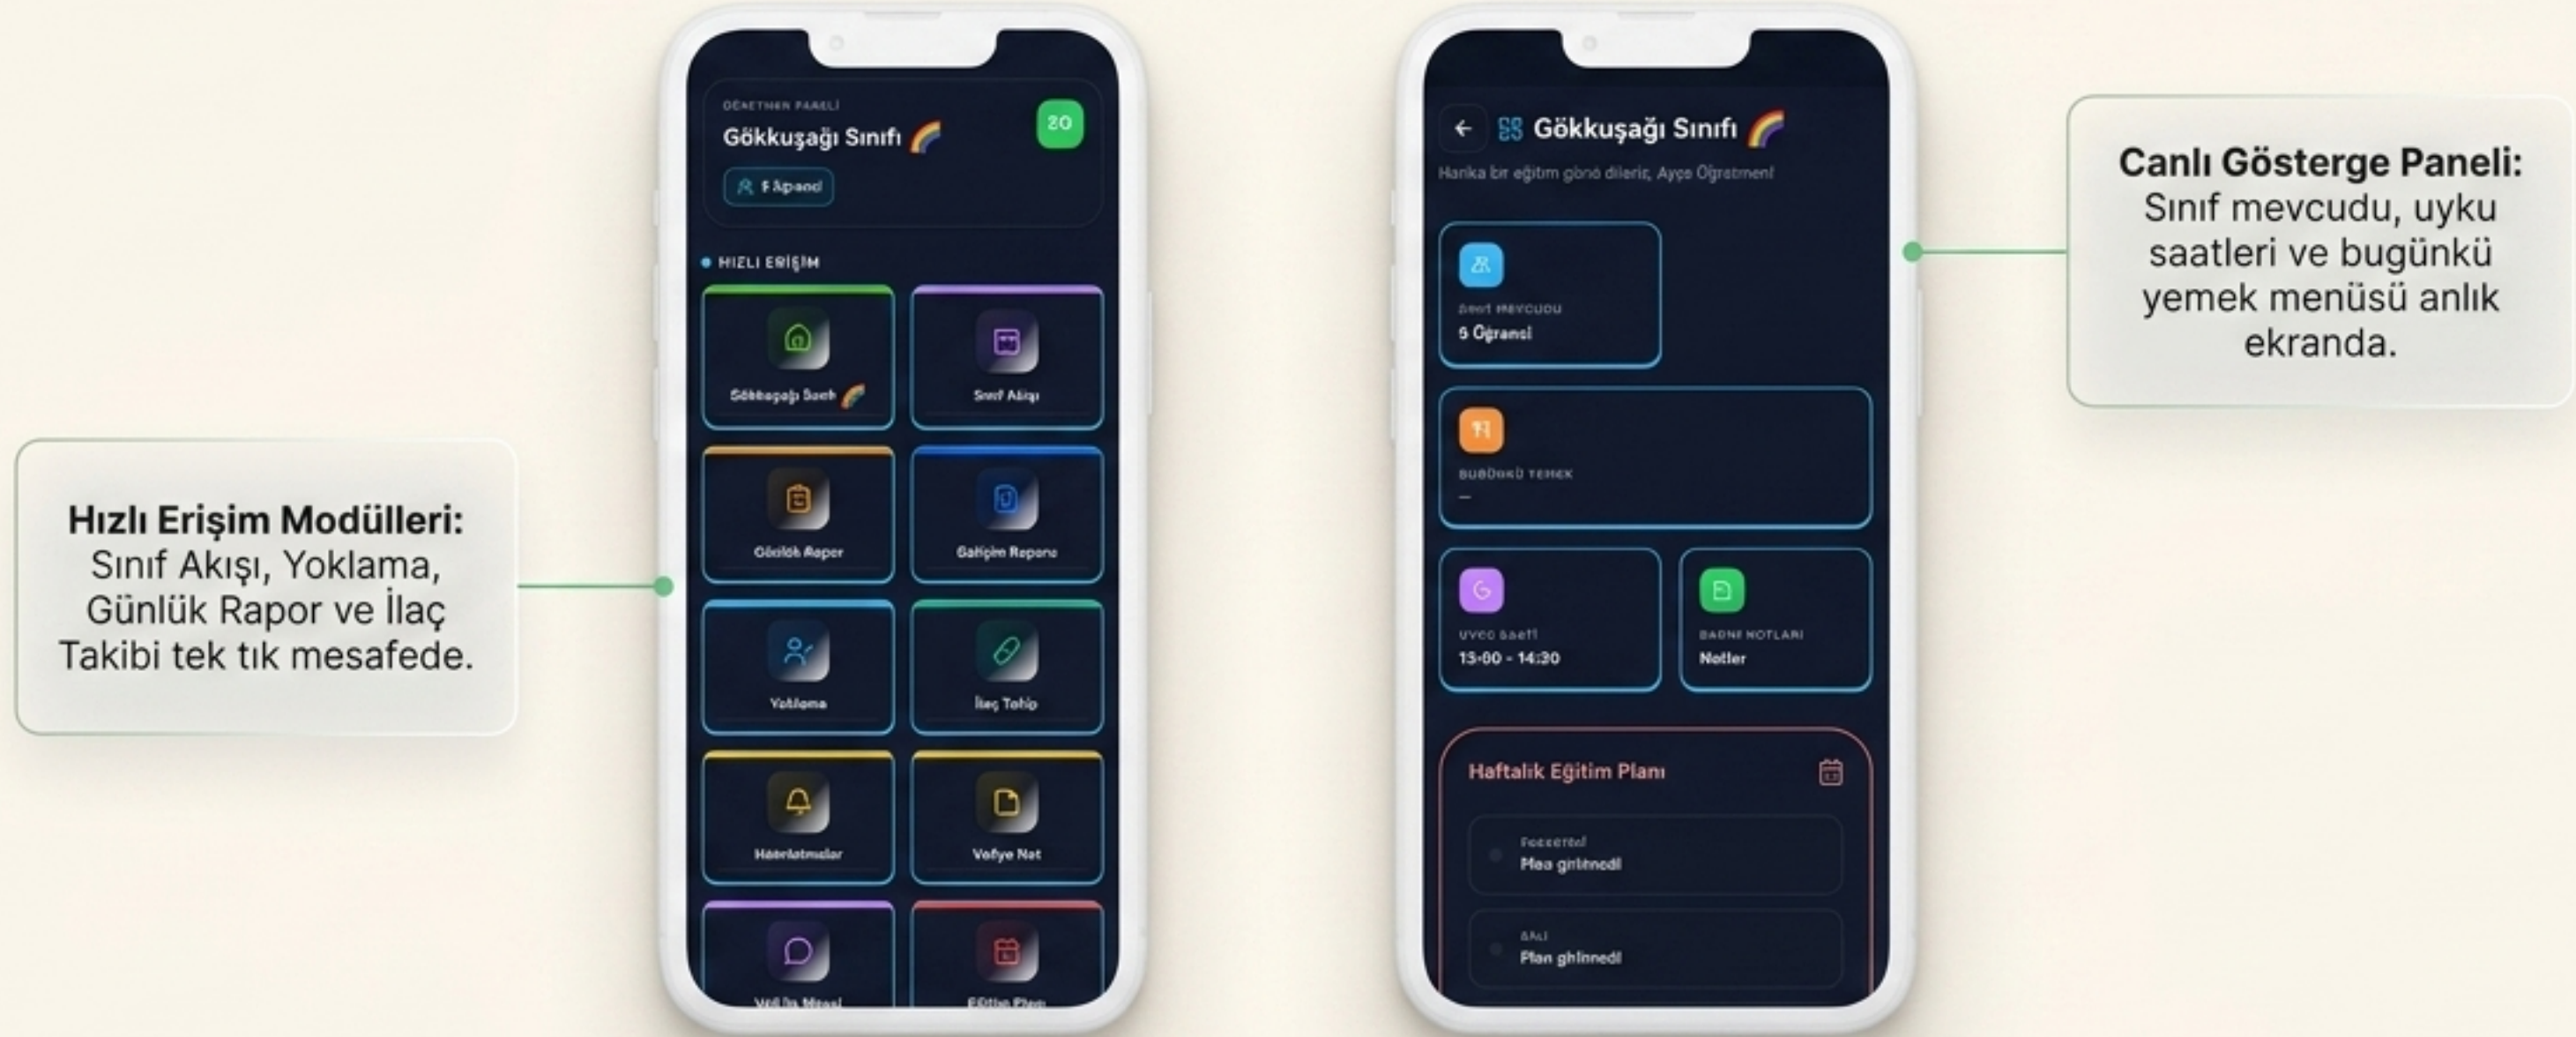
ÖĞRETMEN PANELİ

Gökkuşağı Sınıfı 🌈

ZO

5 Öğrenci

HIZLI ERİŞİM

Gökkuşağı Sınıfı 🌈

Sınıf Akışı

Günlük Rapor

Gelişim Raporu

Yoklama

İlaç Takip

Hatırlatmalar

Veliye Not

Veli İle Mesaj

Eğitim Planı

Hızlı Erişim Modülleri: Sınıf Akışı, Yoklama, Günlük Rapor ve İlaç Takibi tek tık mesafede.

Gökkuşağı Sınıfı 🌈

Harika bir eğitim günü dileriz, Ayşe Öğretmen!

SINIF MEVCUDU

5 Öğrenci

BUGÜNKÜ YEMEK

—

UYKU SAATİ

13:00 - 14:30

BADNE NOTLARI

Notlar

Haftalık Eğitim Planı

Pazartesi

Plan girilmedi

Salı

Plan girilmedi

Canlı Gösterge Paneli: Sınıf mevcudu, uyku saatleri ve bugünkü yemek menüsü anlık ekranda.